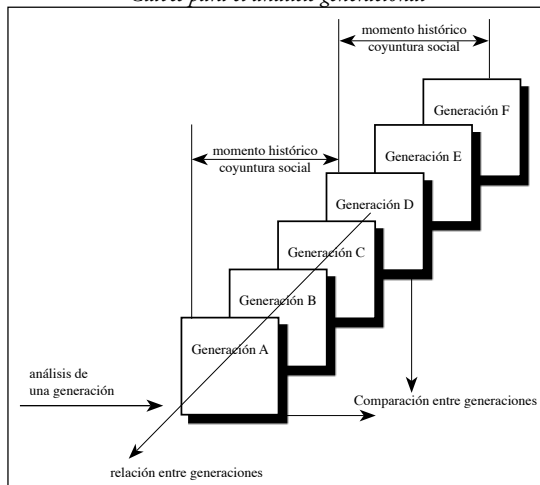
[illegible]

momento histórico
coyuntura social

Generación F

momento histórico
coyuntura social

Generación E

Generación D

Generación C

Generación B

Generación A

análisis de
una generación

Comparación entre generaciones

relación entre generaciones